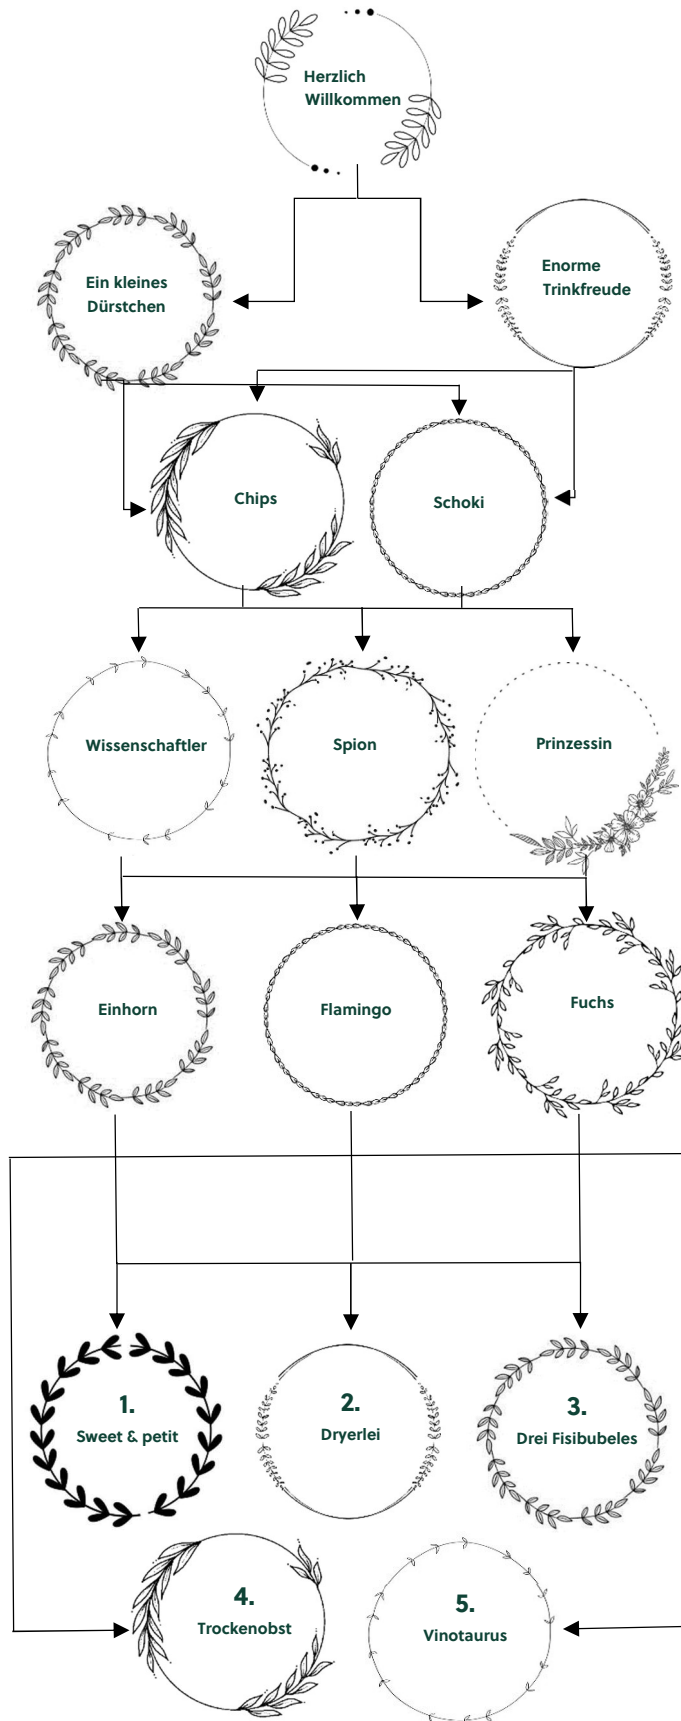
Herzlich Willkommen

Ein kleines Dürstchen

Enorme Trinkfreude

Chips

Schoki

Wissenschaftler

Spion

Prinzessin

Einhorn

Flamingo

Fuchs

1.
Sweet & petit

2.
Dryerlei

3.
Drei Fisibubeles

4.
Trockenobst

5.
Vinotaurus